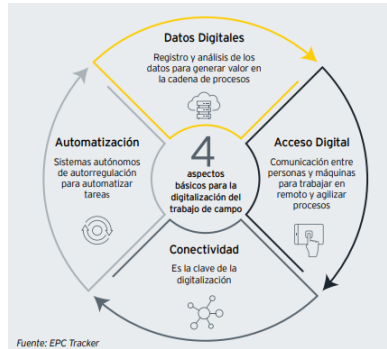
Datos Digitales

Registro y análisis de los datos para generar valor en la cadena de procesos

Automatización

Sistemas autónomos de autorregulación para automatizar tareas

4

aspectos básicos para la digitalización del trabajo de campo

Acceso Digital

Comunicación entre personas y máquinas para trabajar en remoto y agilizar procesos

Conectividad

Es la clave de la digitalización

Fuente: EPC Tracker